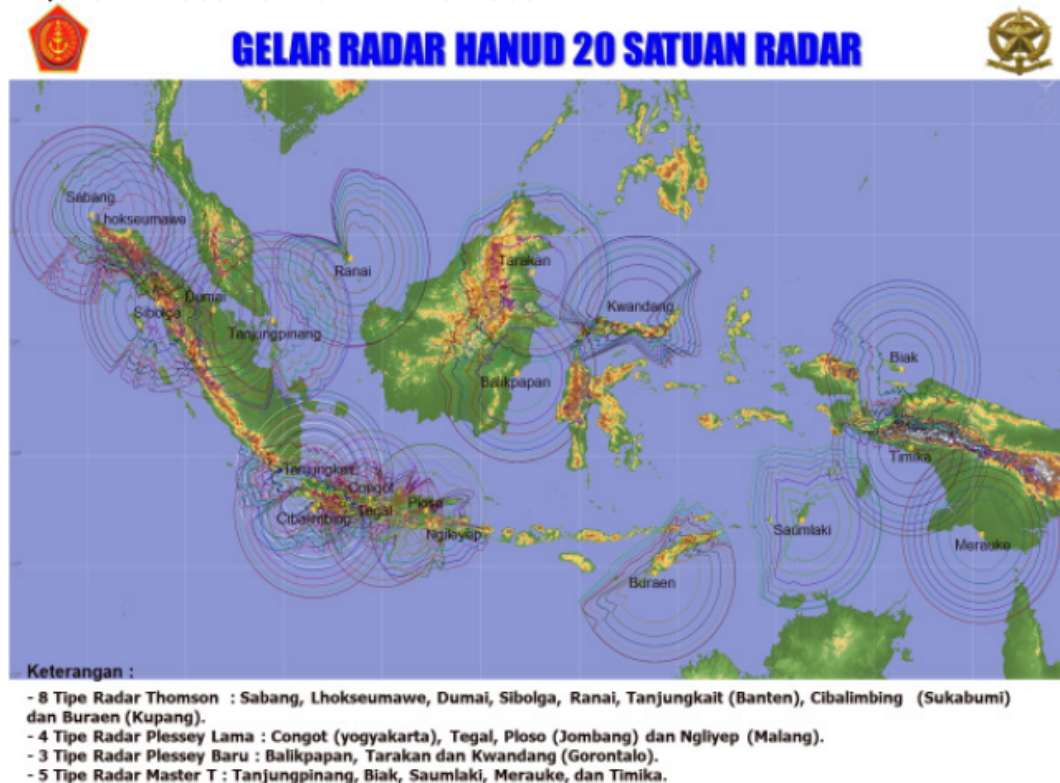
GELAR RADAR HANUD 20 SATUAN RADAR

Sabang
Lhokseumawe
Dumai
Sibolga
Ranai
Tanjungpinang
Tarakan
Kwandang
Balikpapan
Biak
Timika
Tanjungkait
Congot
Cibalimbing
Tegal
Ploso
Ngliyep
Saumlaki
Merauke
Buraen

Keterangan :
- 8 Tipe Radar Thomson : Sabang, Lhokseumawe, Dumai, Sibolga, Ranai, Tanjungkait (Banten), Cibalimbing (Sukabumi) dan Buraen (Kupang).
- 4 Tipe Radar Plessey Lama : Congot (yogyakarta), Tegal, Ploso (Jombang) dan Ngliyep (Malang).
- 3 Tipe Radar Plessey Baru : Balikpapan, Tarakan dan Kwandang (Gorontalo).
- 5 Tipe Radar Master T : Tanjungpinang, Biak, Saumlaki, Merauke, dan Timika.